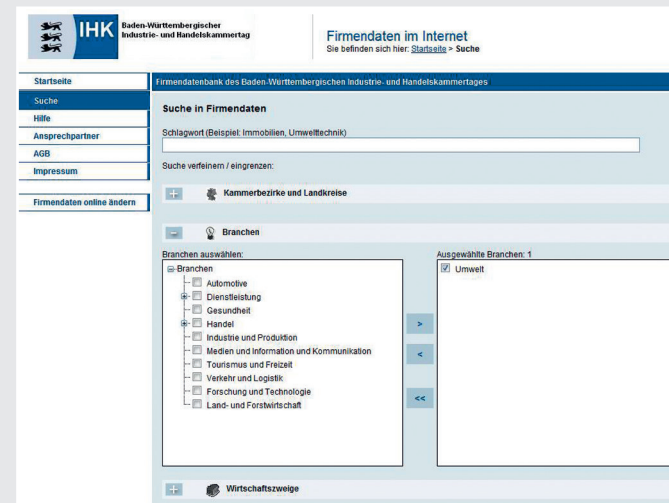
IHK Baden-Württembergischer Industrie- und Handelskammertag

Firmendaten im Internet
Sie befinden sich hier: Startseite > Suche

Startseite
Suche
Hilfe
Ansprechpartner
AGB
Impressum

Firmendaten online ändern

Firmendatenbank des Baden-Württembergischen Industrie- und Handelskammertages

Suche in Firmendaten

Schlagwort (Beispiel: Immobilien, Umwelttechnik)

Suche verfeinern / eingrenzen:

+ Kammerbezirke und Landkreise

– Branchen

Branchen auswählen:

Branchen
Automotive
Dienstleistung
Gesundheit
Handel
Industrie und Produktion
Medien und Information und Kommunikation
Tourismus und Freizeit
Verkehr und Logistik
Forschung und Technologie
Land- und Forstwirtschaft

>
<
<<

Ausgewählte Branchen: 1
Umwelt

+ Wirtschaftszweige